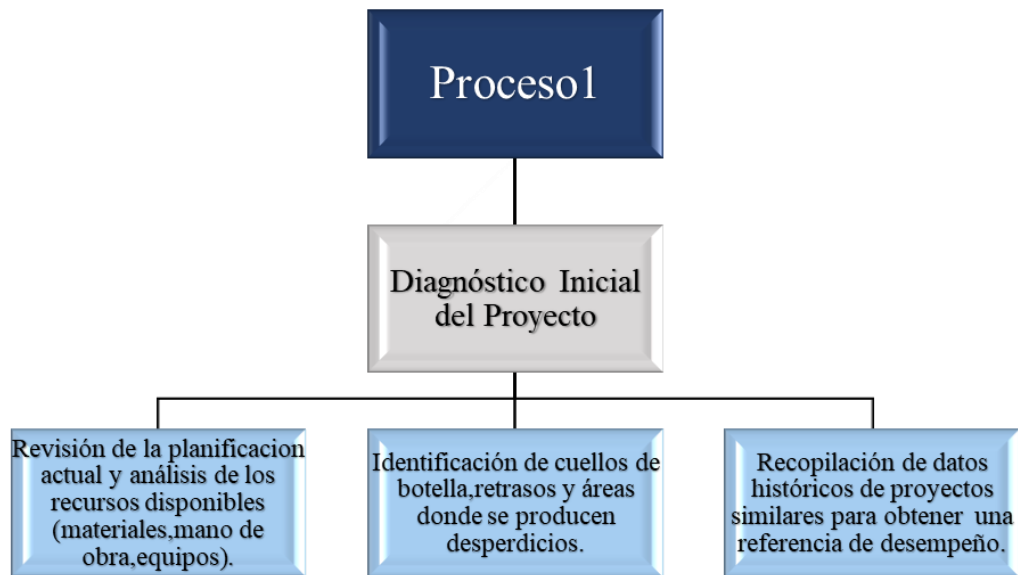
Proceso1

Diagnóstico Inicial del Proyecto

Revisión de la planificacion actual y análisis de los recursos disponibles (materiales,mano de obra,equipos).

Identificación de cuellos de botella,retrasos y áreas donde se producen desperdicios.

Recopilación de datos históricos de proyectos similares para obtener una referencia de desempeño.